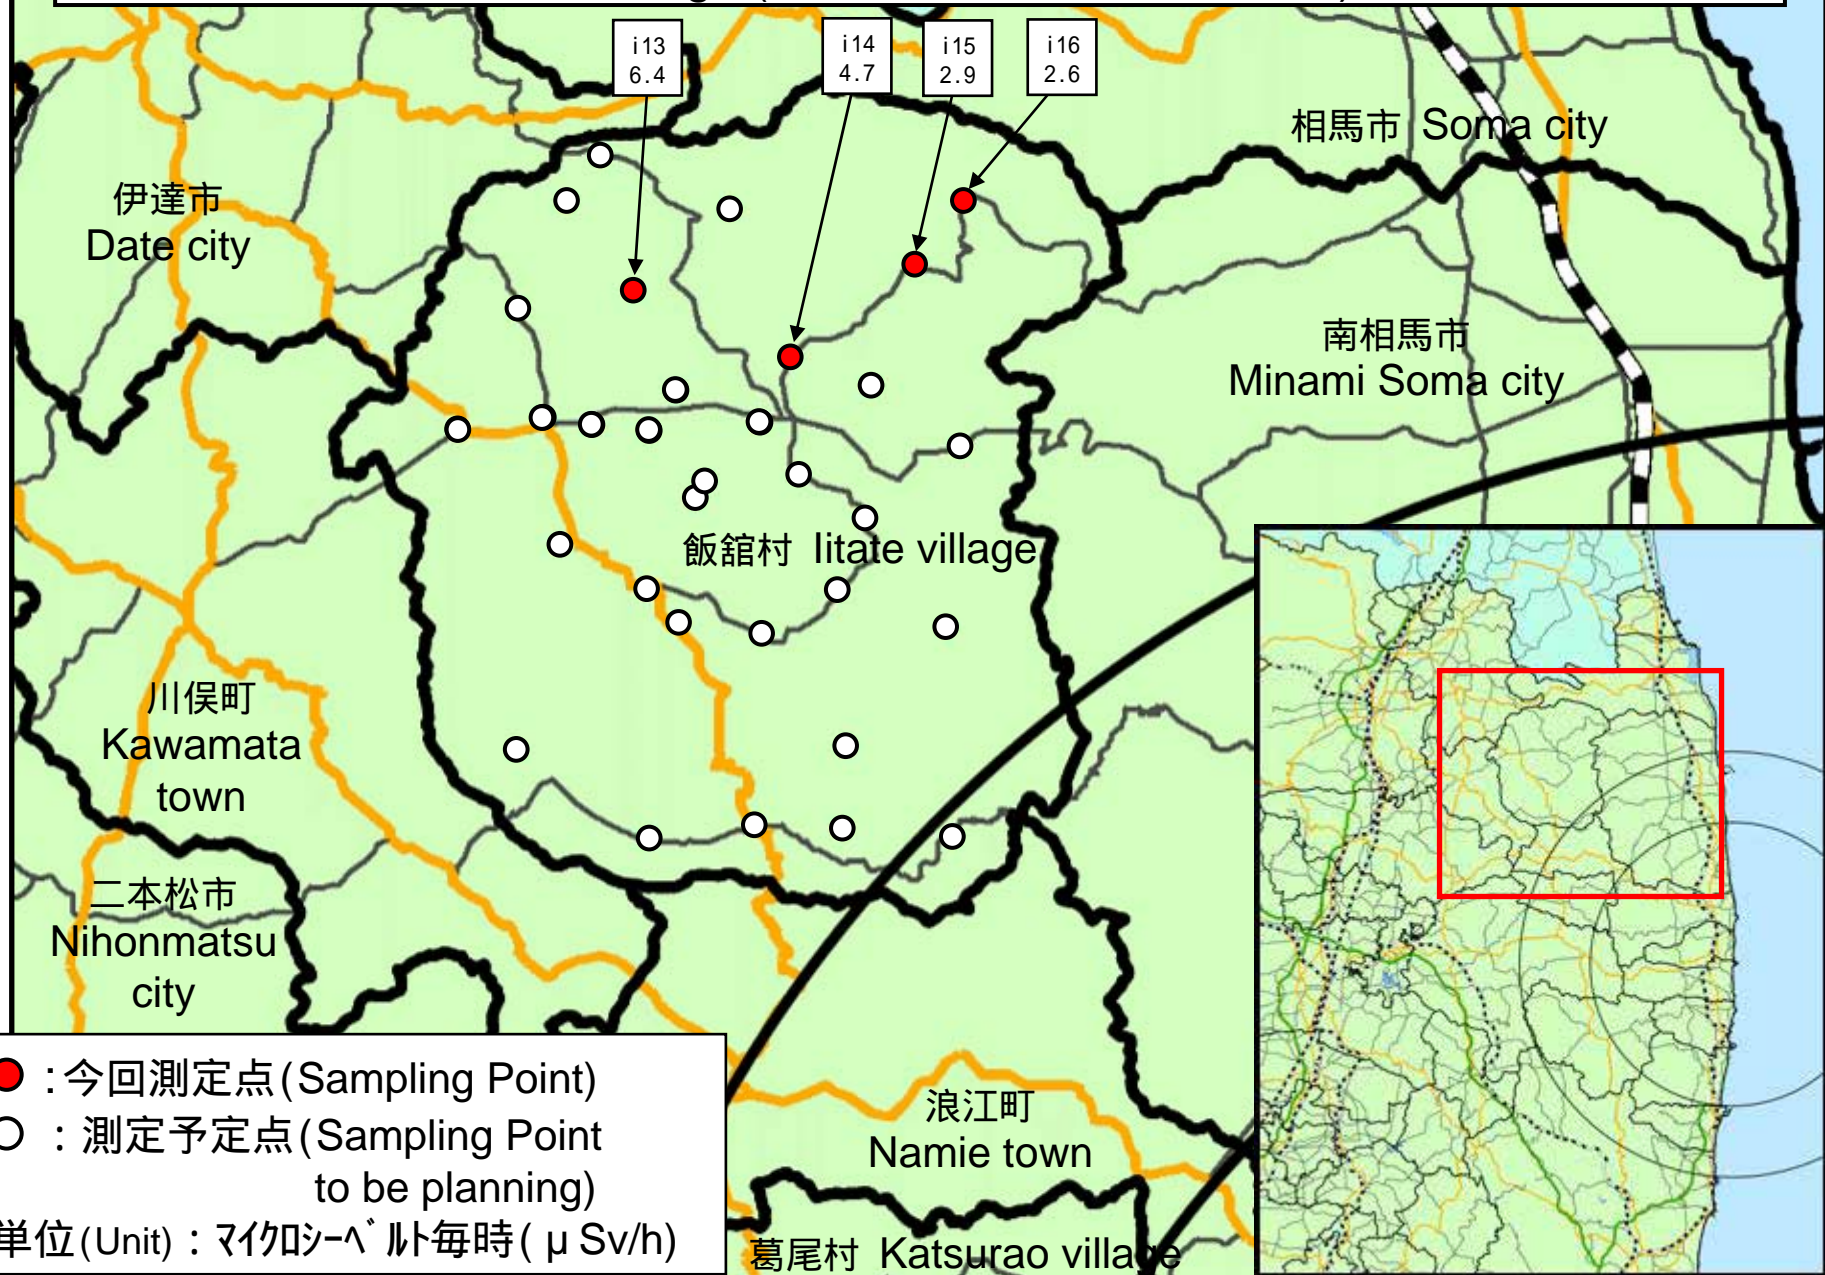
i13
6.4

i14
4.7

i15
2.9

i16
2.6

相馬市 Soma city

伊達市
Date city

南相馬市
Minami Soma city

飯舘村 Iitate village

川俣町
Kawamata
town

二本松市
Nihonmatsu
city

浪江町
Namie town

葛尾村 Katsurao village

:今回測定点(Sampling Point)
：測定予定点(Sampling Point to be planning)
単位(Unit)：ﾏｲｸﾛｼｰﾍﾞﾙﾄ毎時(μSv/h)